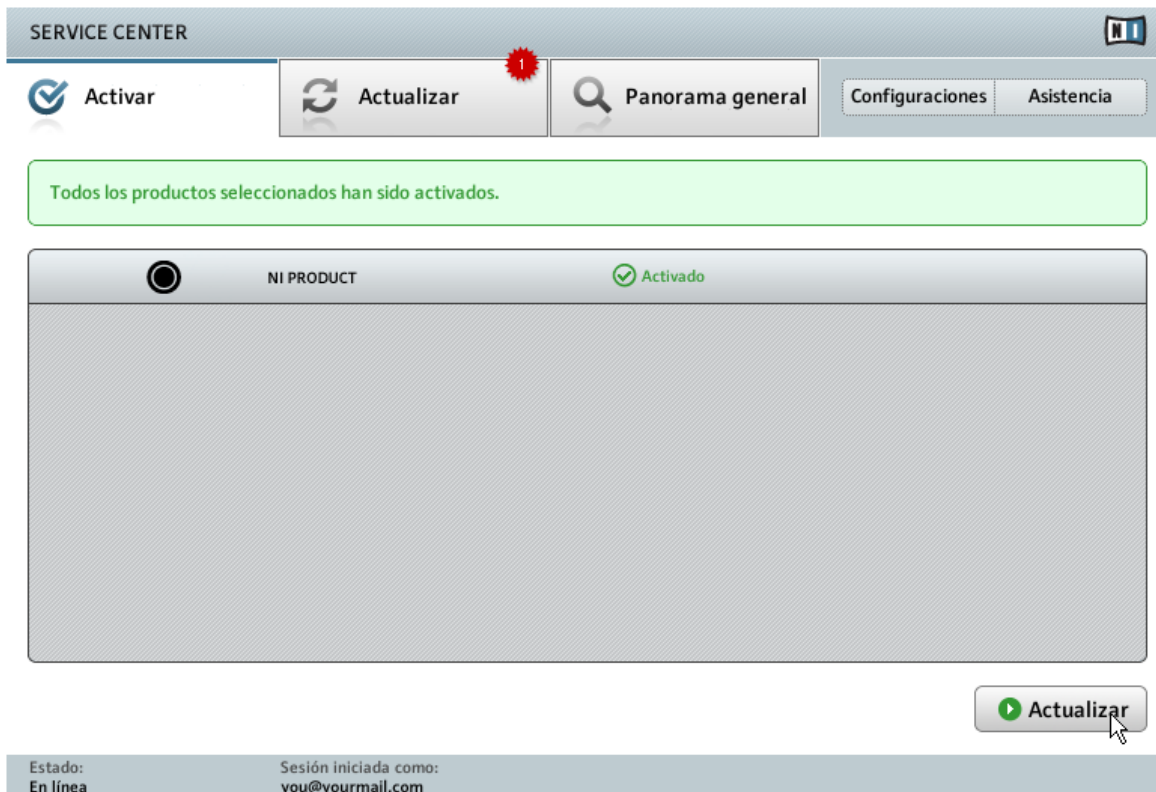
SERVICE CENTER

NI

Activar

Actualizar

1

Panorama general

Configuraciones

Asistencia

Todos los productos seleccionados han sido activados.

NI PRODUCT

Activado

Actualizar

Estado:
En línea

Sesión iniciada como:
you@yourmail.com